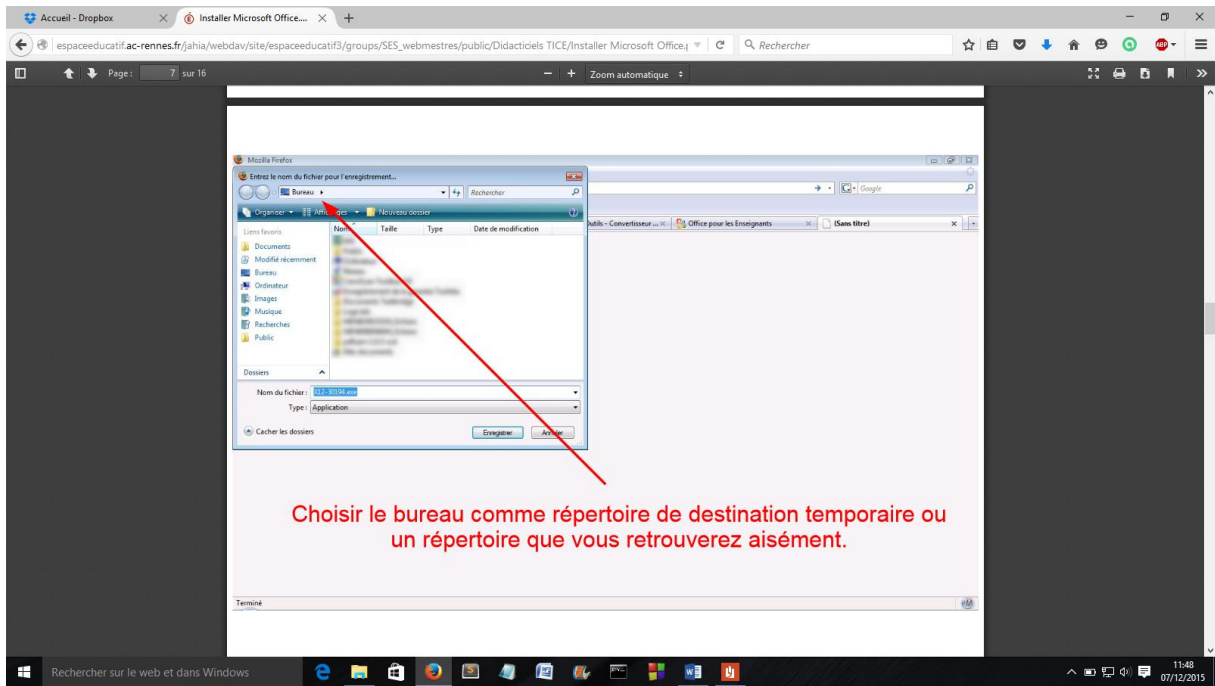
Accueil - Dropbox
Installer Microsoft Office....
espaceeducatif.ac-rennes.fr/jahia/webdav/site/espaceeducatif3/groups/SES_webmestres/public/Didacticiels TICE/Installer Microsoft Office.
Rechercher
Page: 7 sur 16
Zoom automatique

Mozilla Firefox
Entrez le nom du fichier pour l'enregistrement...
Bureau
Rechercher
Organiser Affichages Nouveau dossier
Liens favoris
Documents
Modifié récemment
Bureau
Ordinateur
Images
Musique
Recherches
Public
Dossiers
Nom Taille Type Date de modification
Nom du fichier : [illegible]
Type : Application
Cacher les dossiers
Enregistrer Annuler
Google
Outils - Convertisseur ...
Office pour les Enseignants
(Sans titre)
Terminé

Choisir le bureau comme répertoire de destination temporaire ou un répertoire que vous retrouverez aisément.

Rechercher sur le web et dans Windows
11:48
07/12/2015